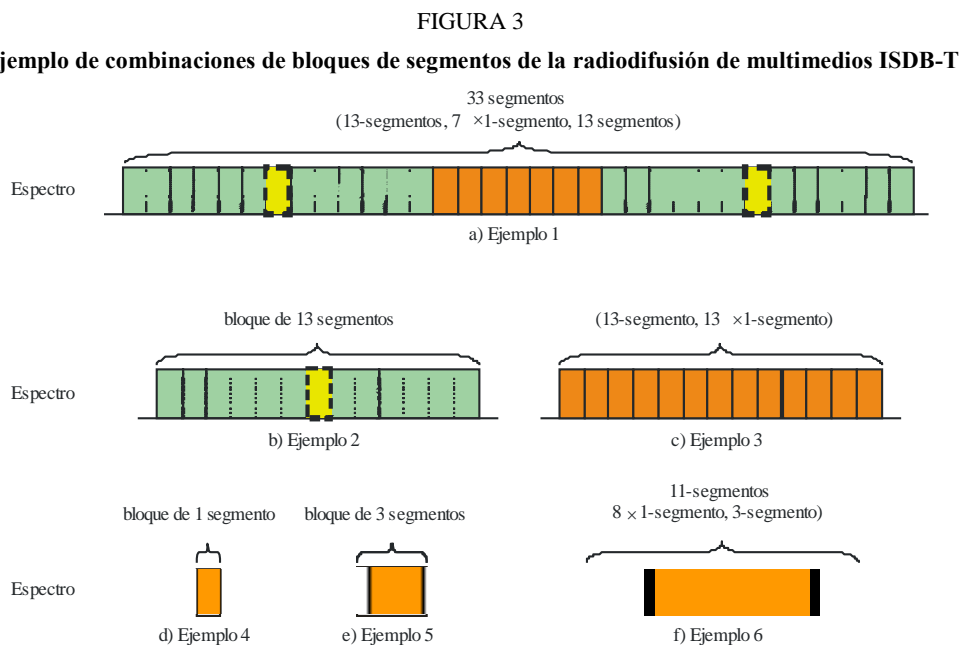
FIGURA 3

jemplo de combinaciones de bloques de segmentos de la radiodifusión de multimedios ISDB-T

33 segmentos
(13-segmentos, 7 $\times$1-segmento, 13 segmentos)

Espectro

a) Ejemplo 1

bloque de 13 segmentos

(13-segmento, 13 $\times$1-segmento)

Espectro

b) Ejemplo 2

c) Ejemplo 3

bloque de 1 segmento

bloque de 3 segmentos

11-segmentos
8 $\times$ 1-segmento, 3-segmento)

Espectro

d) Ejemplo 4

e) Ejemplo 5

f) Ejemplo 6